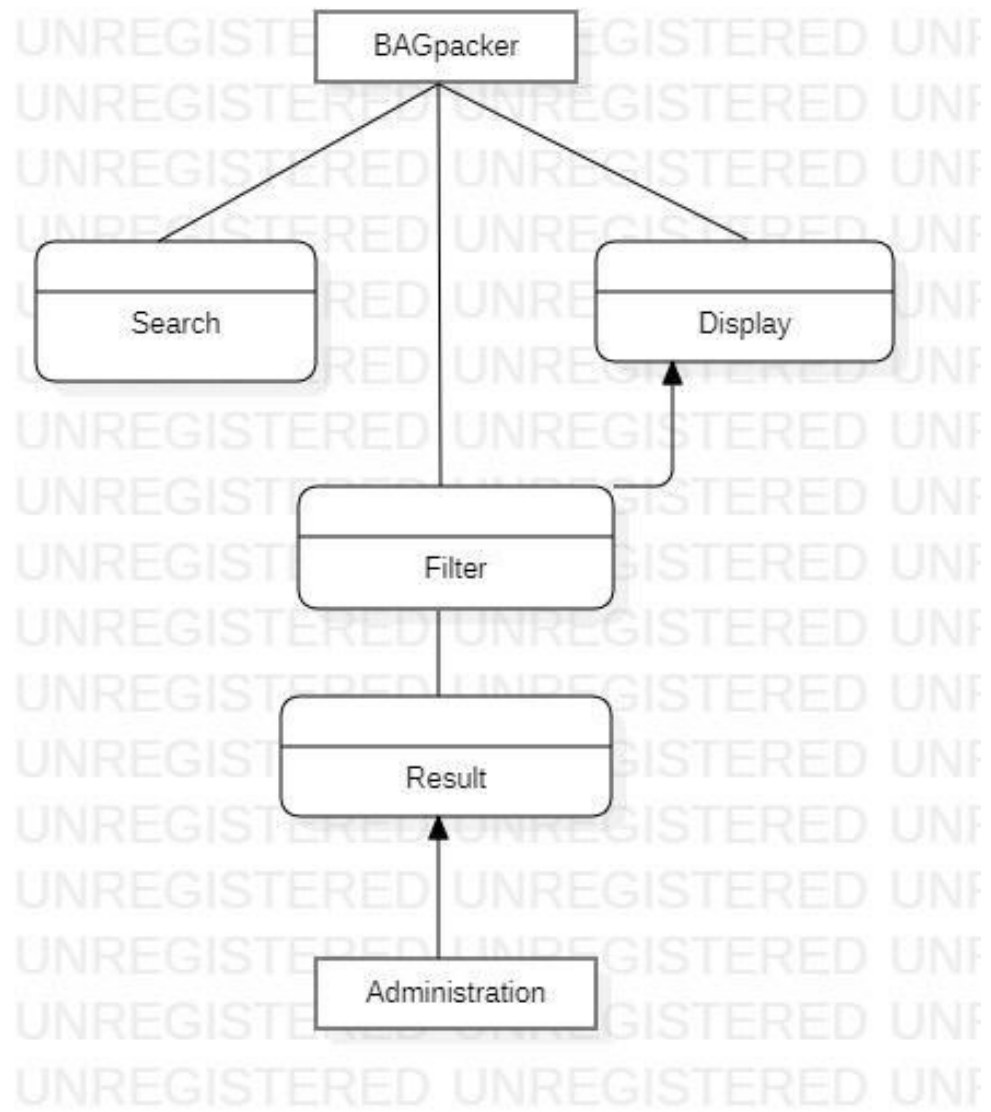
BAGpacker

Search

Display

Filter

Result

Administration

UNREGISTERED UNREGISTERED UNR
UNREGISTERED UNREGISTERED UNR
UNREGISTERED UNREGISTERED UNR
UNREGISTERED UNREGISTERED UNR
UNREGISTERED UNREGISTERED UNR
UNREGISTERED UNREGISTERED UNR
UNREGISTERED UNREGISTERED UNR
UNREGISTERED UNREGISTERED UNR
UNREGISTERED UNREGISTERED UNR
UNREGISTERED UNREGISTERED UNR
UNREGISTERED UNREGISTERED UNR
UNREGISTERED UNREGISTERED UNR
UNREGISTERED UNREGISTERED UNR
UNREGISTERED UNREGISTERED UNR
UNREGISTERED UNREGISTERED UNR
UNREGISTERED UNREGISTERED UNR
UNREGISTERED UNREGISTERED UNR
UNREGISTERED UNREGISTERED UNR
UNREGISTERED UNREGISTERED UNR
UNREGISTERED UNREGISTERED UNR
UNREGISTERED UNREGISTERED UNR